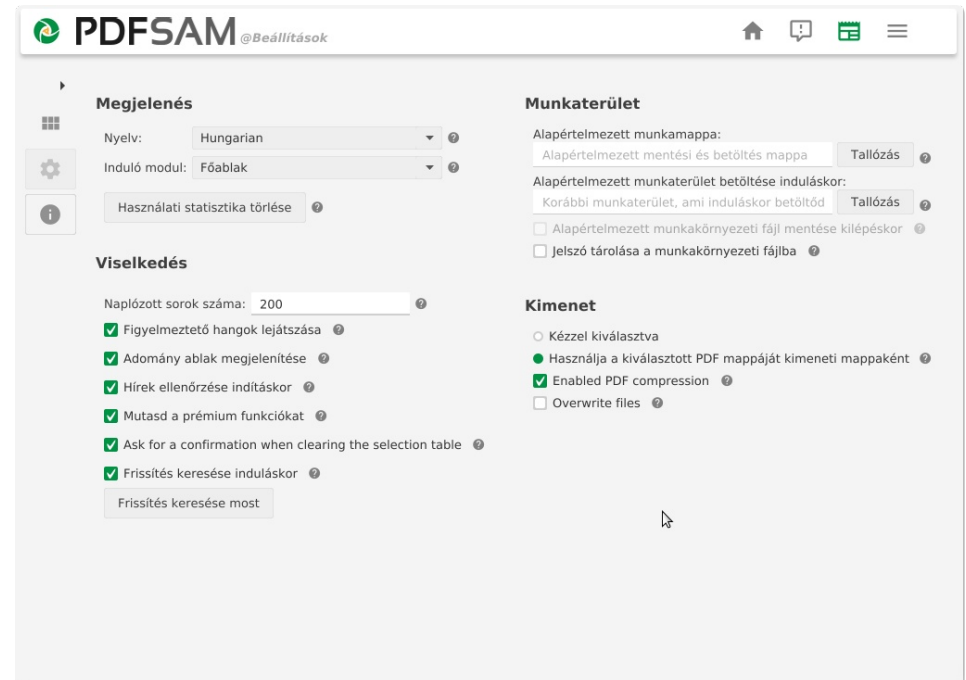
PDFSAM @Beállítások

Megjelenés

Nyelv: Hungarian

Induló modul: Főablak

Használati statisztika törlése

Viselkedés

Naplózott sorok száma: 200

Figyelmeztető hangok lejátszása

Adomány ablak megjelenítése

Hírek ellenőrzése indításkor

Mutasd a prémium funkciókat

Ask for a confirmation when clearing the selection table

Frissítés keresése induláskor

Frissítés keresése most

Munkaterület

Alapértelmezett munkamappa:

Alapértelmezett mentési és betöltés mappa Tallózás

Alapértelmezett munkaterület betöltése induláskor:

Korábbi munkaterület, ami induláskor betöltőd Tallózás

Alapértelmezett munkakörnyezeti fájl mentése kilépéskor

Jelszó tárolása a munkakörnyezeti fájlba

Kimenet

Kézzel kiválasztva

Használja a kiválasztott PDF mappáját kimeneti mappaként

Enabled PDF compression

Overwrite files